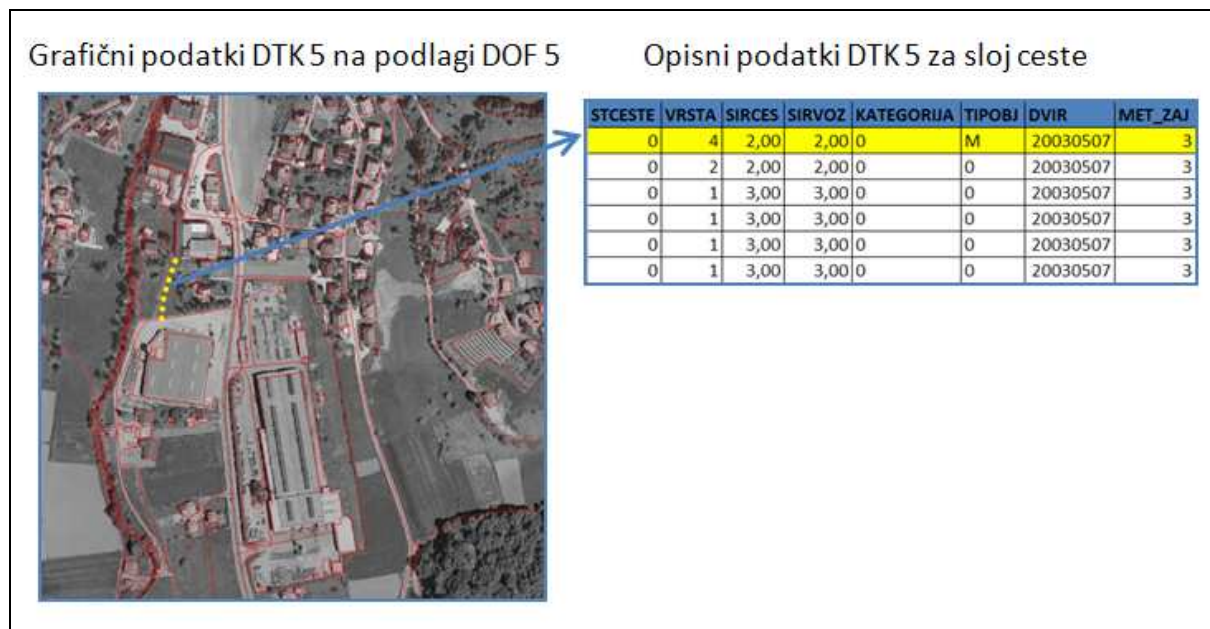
Grafični podatki DTK 5 na podlagi DOF 5

Opisni podatki DTK 5 za sloj ceste

| STCESTE | VRSTA | SIRCES | SIRVOZ | KATEGORIJA | TIPOBJ | DVIR | MET_ZAJ |
|---|---|---|---|---|---|---|---|
| 0 | 4 | 2,00 | 2,00 | 0 | M | 20030507 | 3 |
| 0 | 2 | 2,00 | 2,00 | 0 | 0 | 20030507 | 3 |
| 0 | 1 | 3,00 | 3,00 | 0 | 0 | 20030507 | 3 |
| 0 | 1 | 3,00 | 3,00 | 0 | 0 | 20030507 | 3 |
| 0 | 1 | 3,00 | 3,00 | 0 | 0 | 20030507 | 3 |
| 0 | 1 | 3,00 | 3,00 | 0 | 0 | 20030507 | 3 |